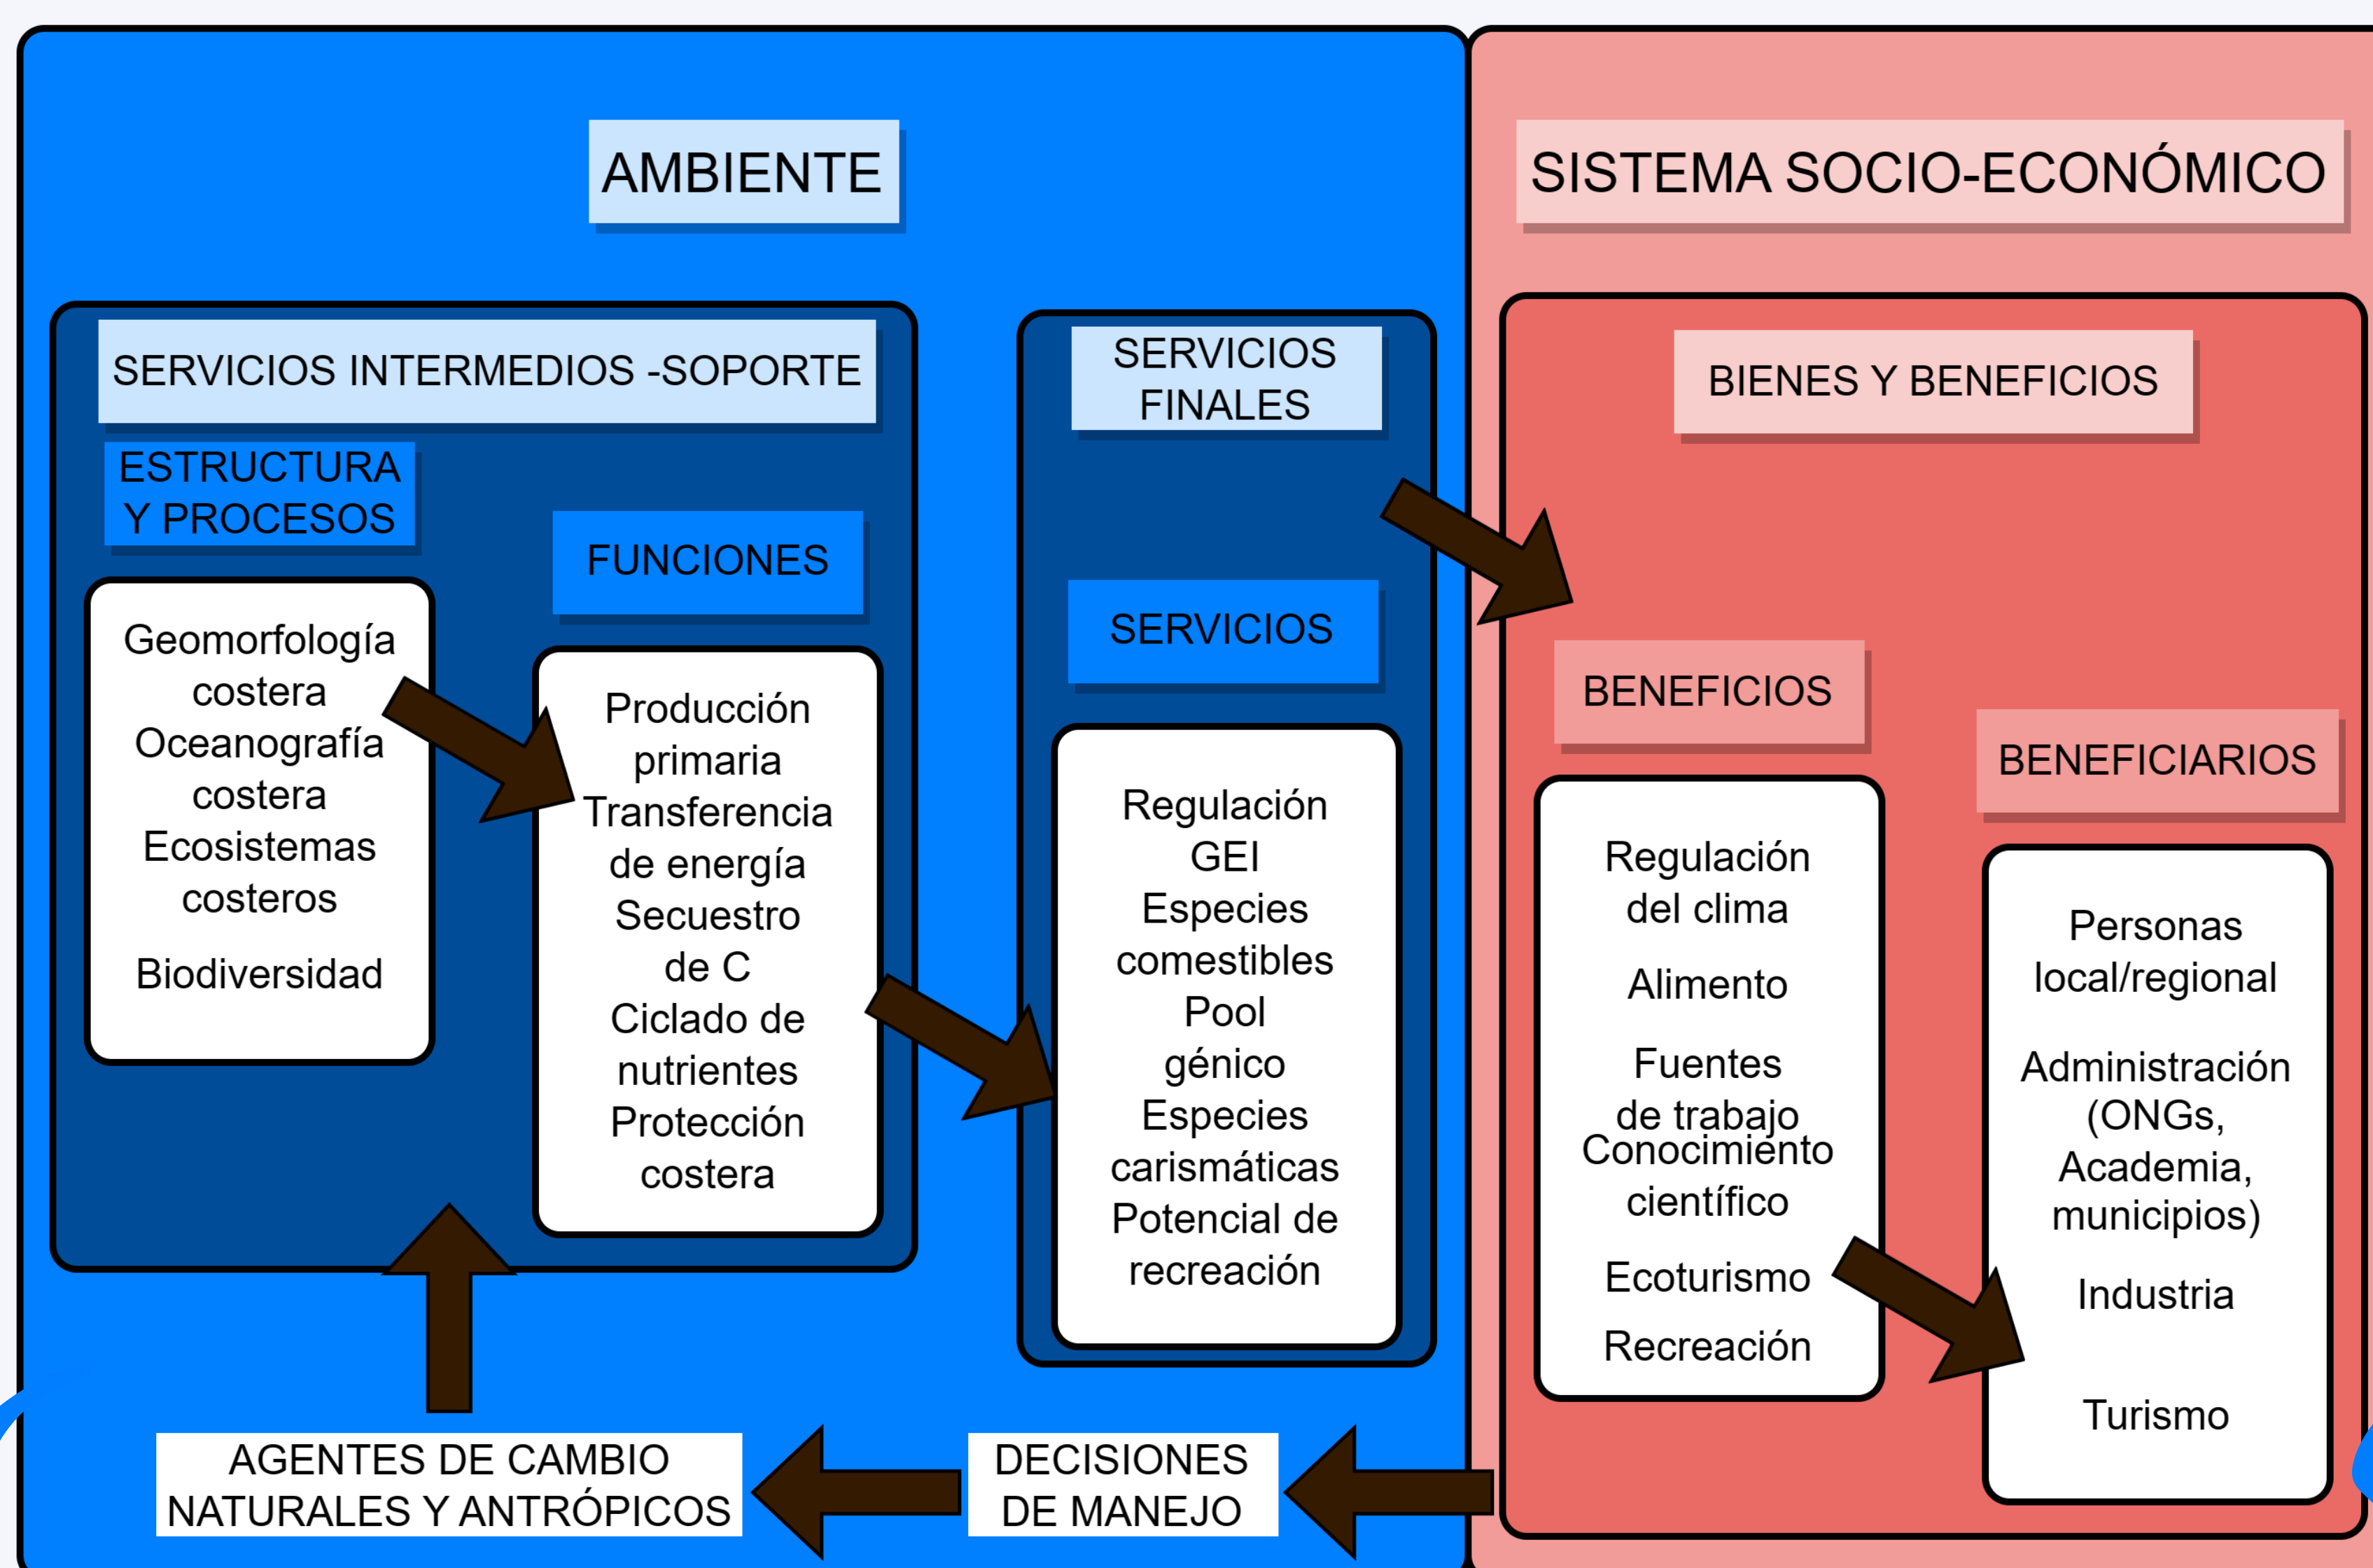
AMBIENTE

SISTEMA SOCIO-ECONÓMICO

SERVICIOS INTERMEDIOS -SOPORTE

ESTRUCTURA Y PROCESOS

FUNCIONES

Geomorfología costera
Oceanografía costera
Ecosistemas costeros
Biodiversidad

Producción primaria
Transferencia de energía
Secuestro de C
Ciclado de nutrientes
Protección costera

SERVICIOS FINALES

SERVICIOS

Regulación GEI
Especies comestibles
Pool génico
Especies carismáticas
Potencial de recreación

BIENES Y BENEFICIOS

BENEFICIOS

BENEFICIARIOS

Regulación del clima
Alimento
Fuentes de trabajo
Conocimiento científico
Ecoturismo
Recreación

Personas local/regional
Administración (ONGs, Academia, municipios)
Industria
Turismo

AGENTES DE CAMBIO NATURALES Y ANTRÓPICOS

DECISIONES DE MANEJO